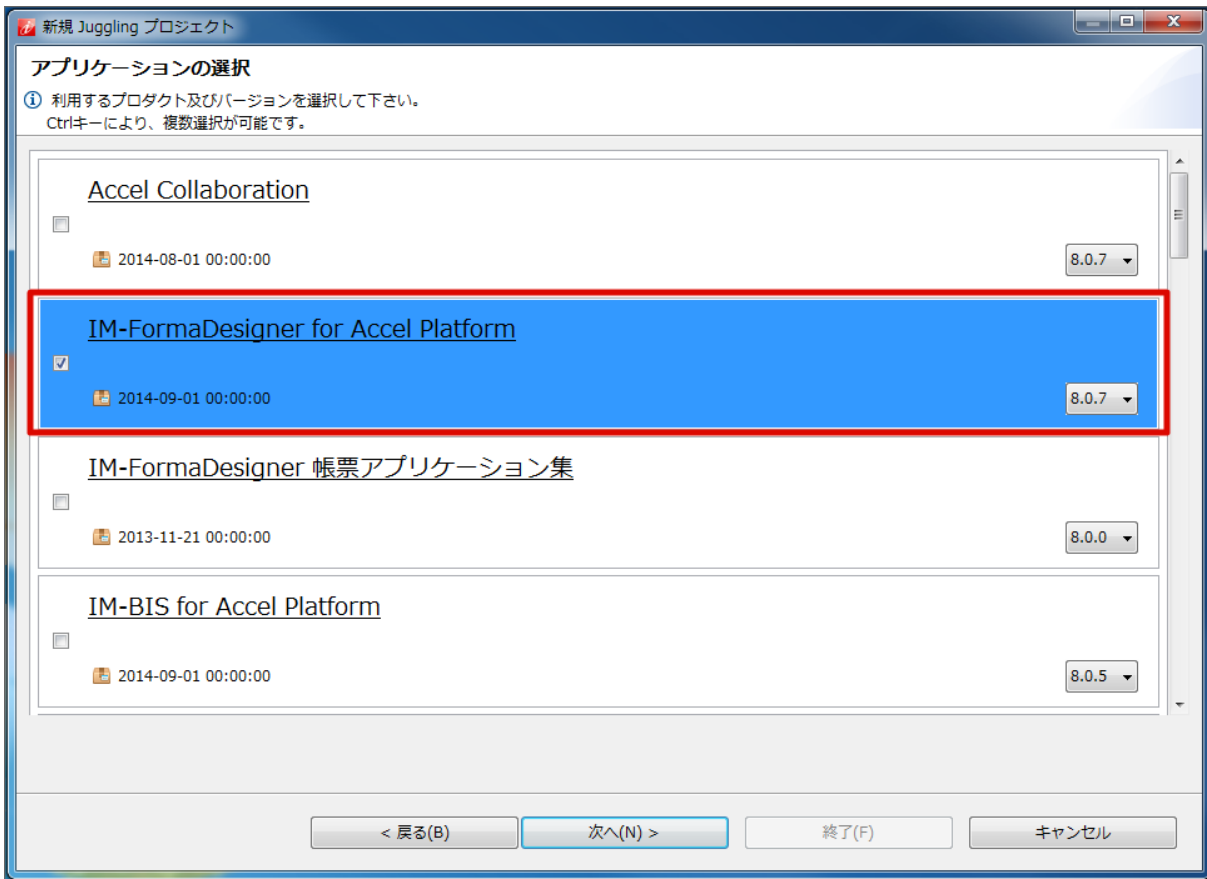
新規 Juggling プロジェクト

アプリケーションの選択

利用するプロダクト及びバージョンを選択して下さい。
Ctrlキーにより、複数選択が可能です。

Accel Collaboration

2014-08-01 00:00:00

8.0.7

IM-FormaDesigner for Accel Platform

2014-09-01 00:00:00

8.0.7

IM-FormaDesigner 帳票アプリケーション集

2013-11-21 00:00:00

8.0.0

IM-BIS for Accel Platform

2014-09-01 00:00:00

8.0.5

< 戻る(B)

次へ(N) >

終了(F)

キャンセル